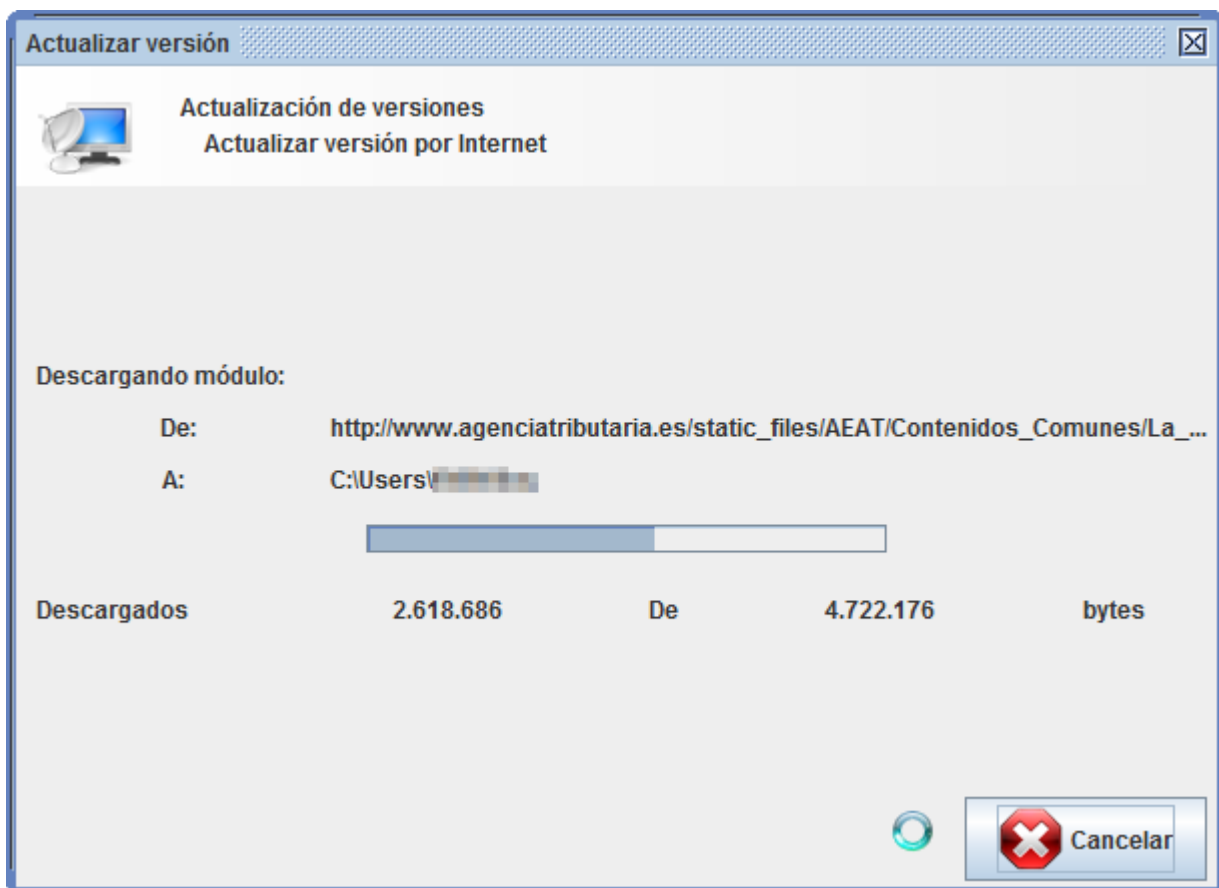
Actualizar versión

Actualización de versiones
Actualizar versión por Internet

Descargando módulo:

De: http://www.agenciatributaria.es/static_files/AEAT/Contenidos_Comunes/La_...

A: C:\Users\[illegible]

Descargados 2.618.686 De 4.722.176 bytes

Cancelar